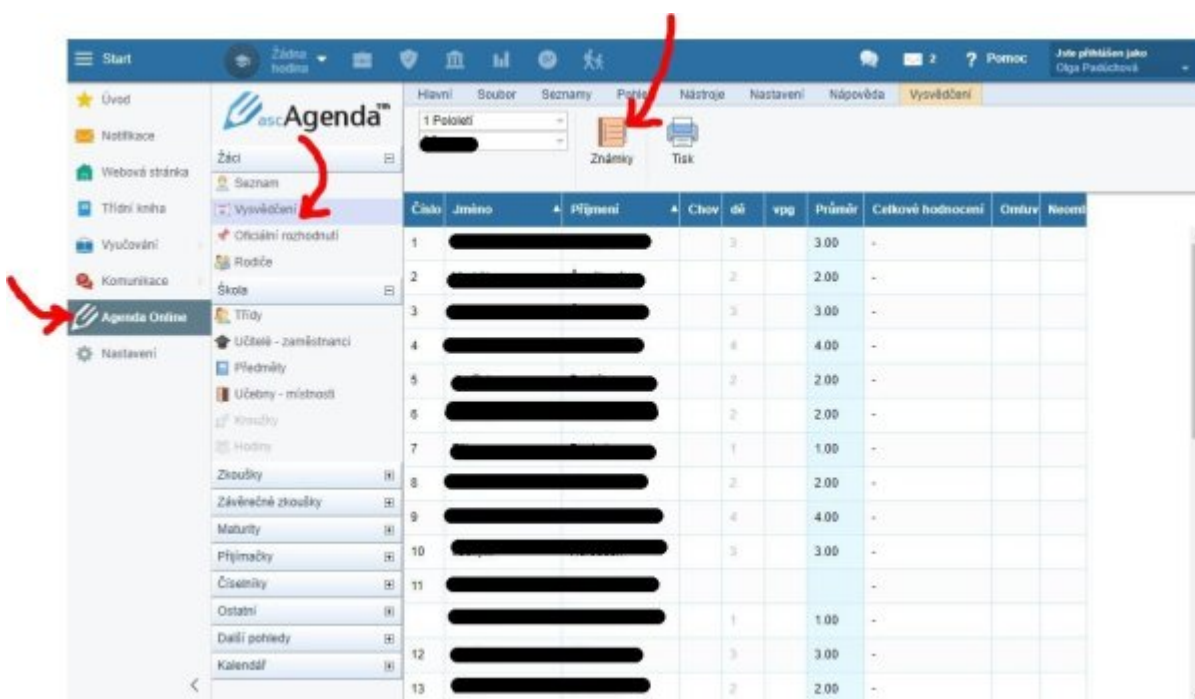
Start

Žádná hodina

2

? Pomoc

Jste přihlášen jako
Olga Padúchová

Úvod
Notifikace
Webová stránka
Třídní kniha
Vyučování
Komunikace
Agenda Online
Nastavení

ascAgenda™

Žáci
Seznam
Vysvědčení
Oficiální rozhodnutí
Rodiče
Škola
Třídy
Učitelé - zaměstnanci
Předměty
Učebny - místnosti
Kroužky
Hodiny
Zkoušky
Závěrečné zkoušky
Maturity
Přijímačky
Číselníky
Ostatní
Další pohledy
Kalendář

Hlavní
Soubor
Seznamy
Pohle
Nástroje
Nastavení
Nápověda
Vysvědčení

1 Pololetí

Známky
Tisk

| Číslo | Jméno | Příjmení | Chov | dě | vpg | Průměr | Celkové hodnocení | Omluv | Neoml |
|---|---|---|---|---|---|---|---|---|---|
| 1 | | | | 3 | | 3.00 | - | | |
| 2 | | | | 2 | | 2.00 | - | | |
| 3 | | | | 3 | | 3.00 | - | | |
| 4 | | | | 4 | | 4.00 | - | | |
| 5 | | | | 2 | | 2.00 | - | | |
| 6 | | | | 2 | | 2.00 | - | | |
| 7 | | | | 1 | | 1.00 | - | | |
| 8 | | | | 2 | | 2.00 | - | | |
| 9 | | | | 4 | | 4.00 | - | | |
| 10 | | | | 3 | | 3.00 | - | | |
| 11 | | | | | | | - | | |
| | | | | 1 | | 1.00 | - | | |
| 12 | | | | 3 | | 3.00 | - | | |
| 13 | | | | 2 | | 2.00 | - | | |